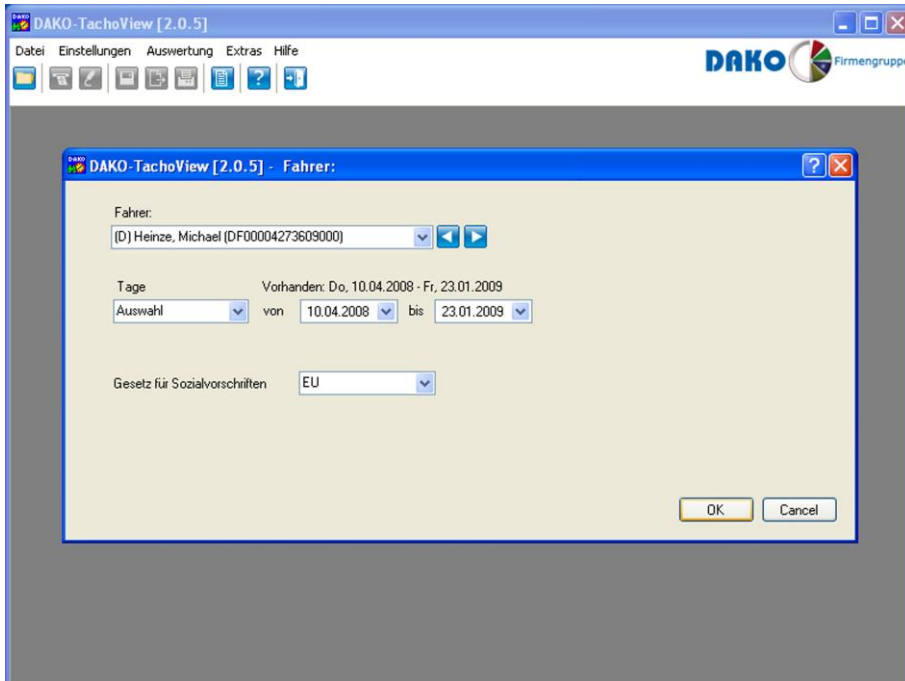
DAKO-TachoView [2.0.5]

Datei Einstellungen Auswertung Extras Hilfe

DAKO Firmengrupp

DAKO-TachoView [2.0.5] - Fahrer:

Fahrer:

(D) Heinze, Michael (DF00004273609000)

Tage

Vorhanden: Do, 10.04.2008 - Fr, 23.01.2009

Auswahl von 10.04.2008 bis 23.01.2009

Gesetz für Sozialvorschriften EU

OK Cancel